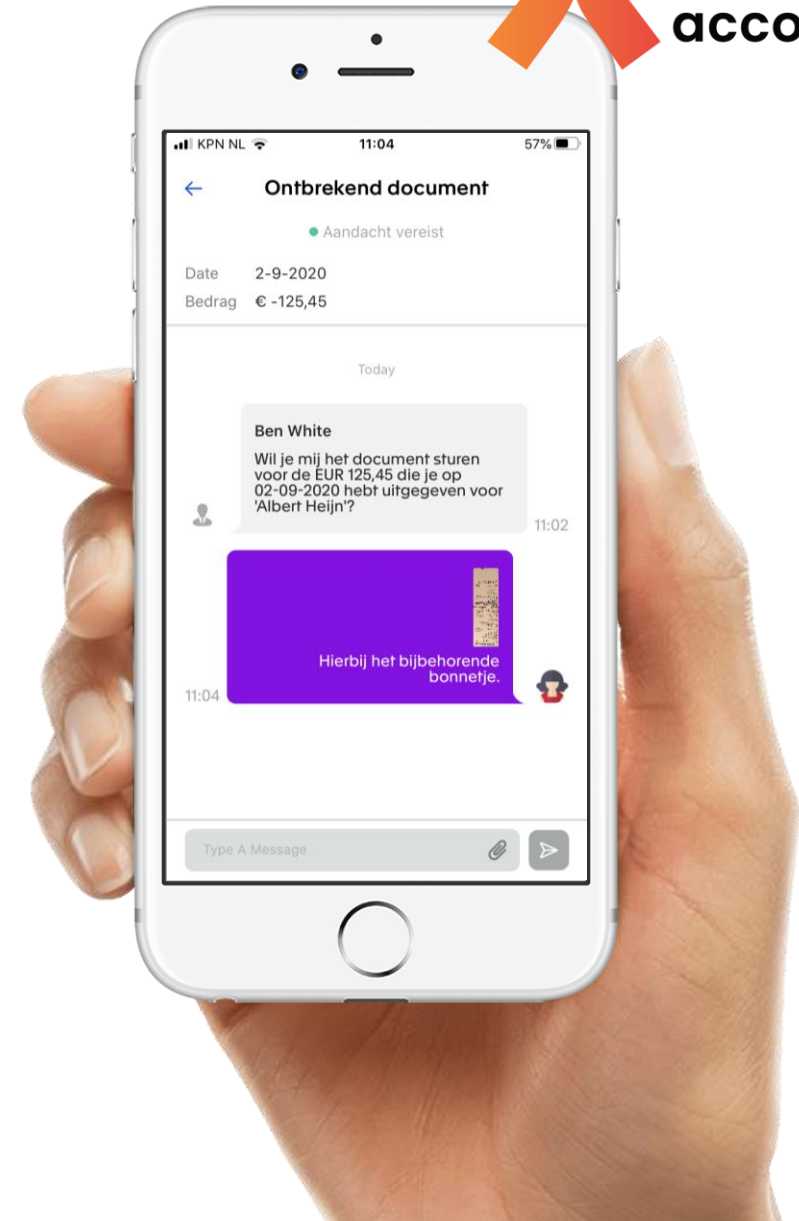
acco

KPN NL 11:04 57%

Ontbrekend document

Aandacht vereist

Date 2-9-2020
Bedrag € -125,45

Today

Ben White
Wil je mij het document sturen voor de EUR 125,45 die je op 02-09-2020 hebt uitgegeven voor 'Albert Heijn'?
11:02

Hierbij het bijbehorende bonnetje.
11:04

Type A Message